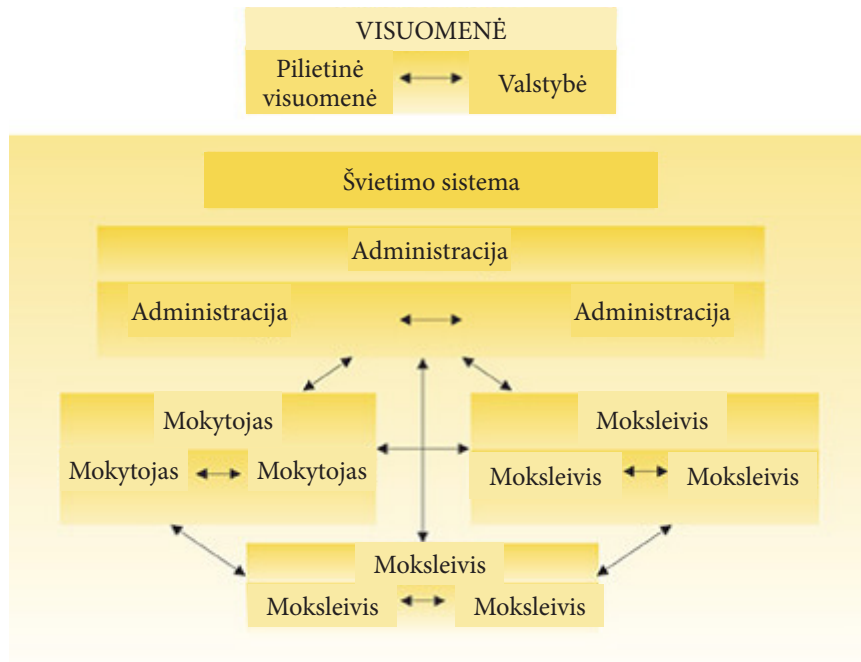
VISUOMENĖ

Pilietinė visuomenė

Valstybė

Švietimo sistema

Administracija

Administracija

Administracija

Mokytojas

Mokytojas

Mokytojas

Moksleivis

Moksleivis

Moksleivis

Moksleivis

Moksleivis

Moksleivis